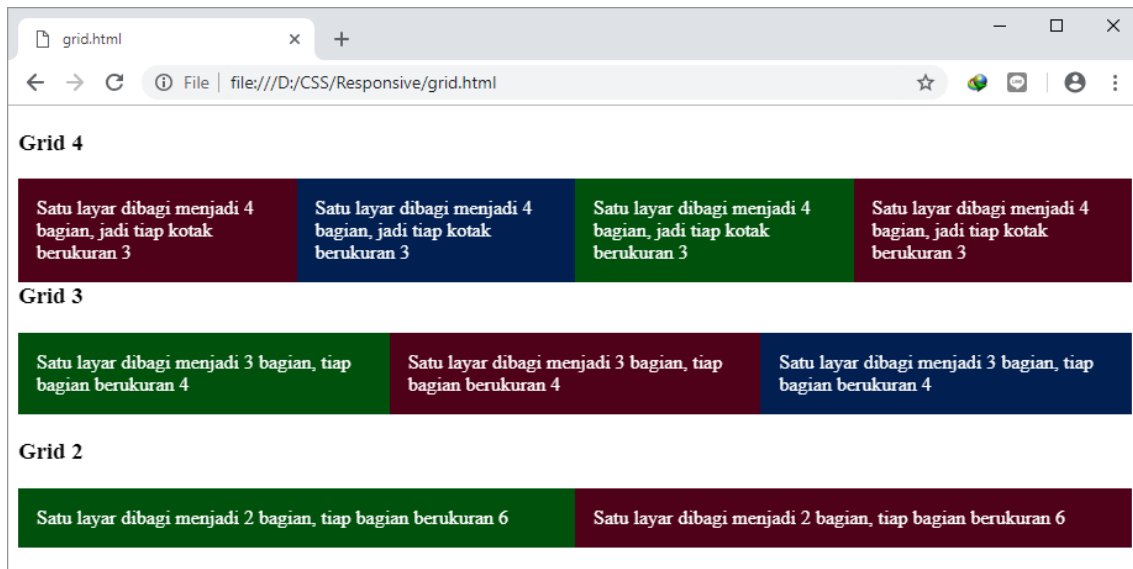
grid.html

File | file:///D:/CSS/Responsive/grid.html

Grid 4

Satu layar dibagi menjadi 4 bagian, jadi tiap kotak berukuran 3

Satu layar dibagi menjadi 4 bagian, jadi tiap kotak berukuran 3

Satu layar dibagi menjadi 4 bagian, jadi tiap kotak berukuran 3

Satu layar dibagi menjadi 4 bagian, jadi tiap kotak berukuran 3

Grid 3

Satu layar dibagi menjadi 3 bagian, tiap bagian berukuran 4

Satu layar dibagi menjadi 3 bagian, tiap bagian berukuran 4

Satu layar dibagi menjadi 3 bagian, tiap bagian berukuran 4

Grid 2

Satu layar dibagi menjadi 2 bagian, tiap bagian berukuran 6

Satu layar dibagi menjadi 2 bagian, tiap bagian berukuran 6